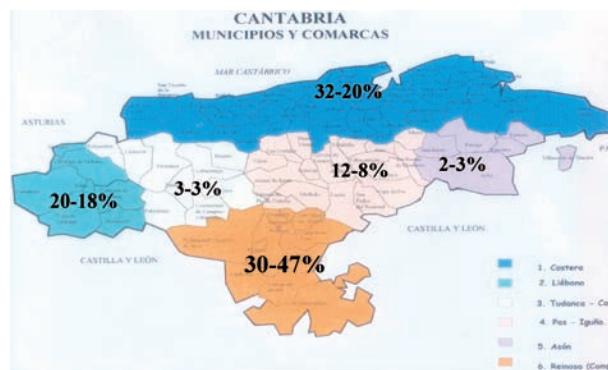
CANTABRIA
MUNICIPIOS Y COMARCAS

MAR CANTÁBRICO

ASTURIAS

32-20%

12-8%

2-3%

3-3%

20-18%

30-47%

CASTILLA Y LEÓN

CASTILLA Y LEÓN

1. Costera
2. Liébana
3. Tudanca - Ca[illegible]
4. Pas - Iguña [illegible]
5. Asón
6. Reinosa (Cam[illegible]